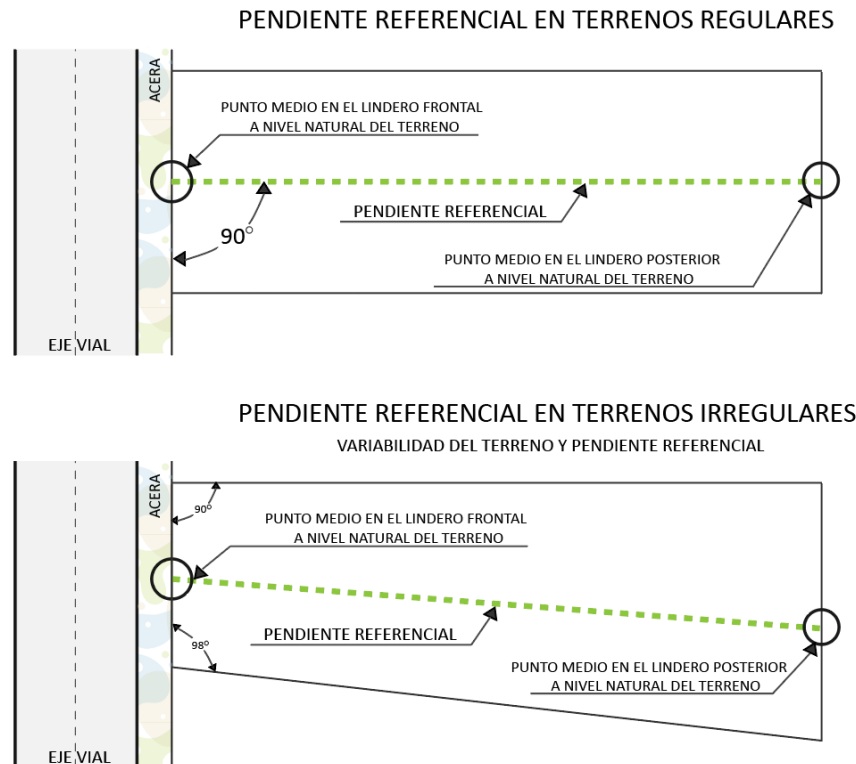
PENDIENTE REFERENCIAL EN TERRENOS REGULARES

ACERA

PUNTO MEDIO EN EL LINDERO FRONTAL
A NIVEL NATURAL DEL TERRENO

PENDIENTE REFERENCIAL

90°

PUNTO MEDIO EN EL LINDERO POSTERIOR
A NIVEL NATURAL DEL TERRENO

EJE VIAL

PENDIENTE REFERENCIAL EN TERRENOS IRREGULARES

VARIABILIDAD DEL TERRENO Y PENDIENTE REFERENCIAL

ACERA

90°

PUNTO MEDIO EN EL LINDERO FRONTAL
A NIVEL NATURAL DEL TERRENO

PENDIENTE REFERENCIAL

98°

PUNTO MEDIO EN EL LINDERO POSTERIOR
A NIVEL NATURAL DEL TERRENO

EJE VIAL